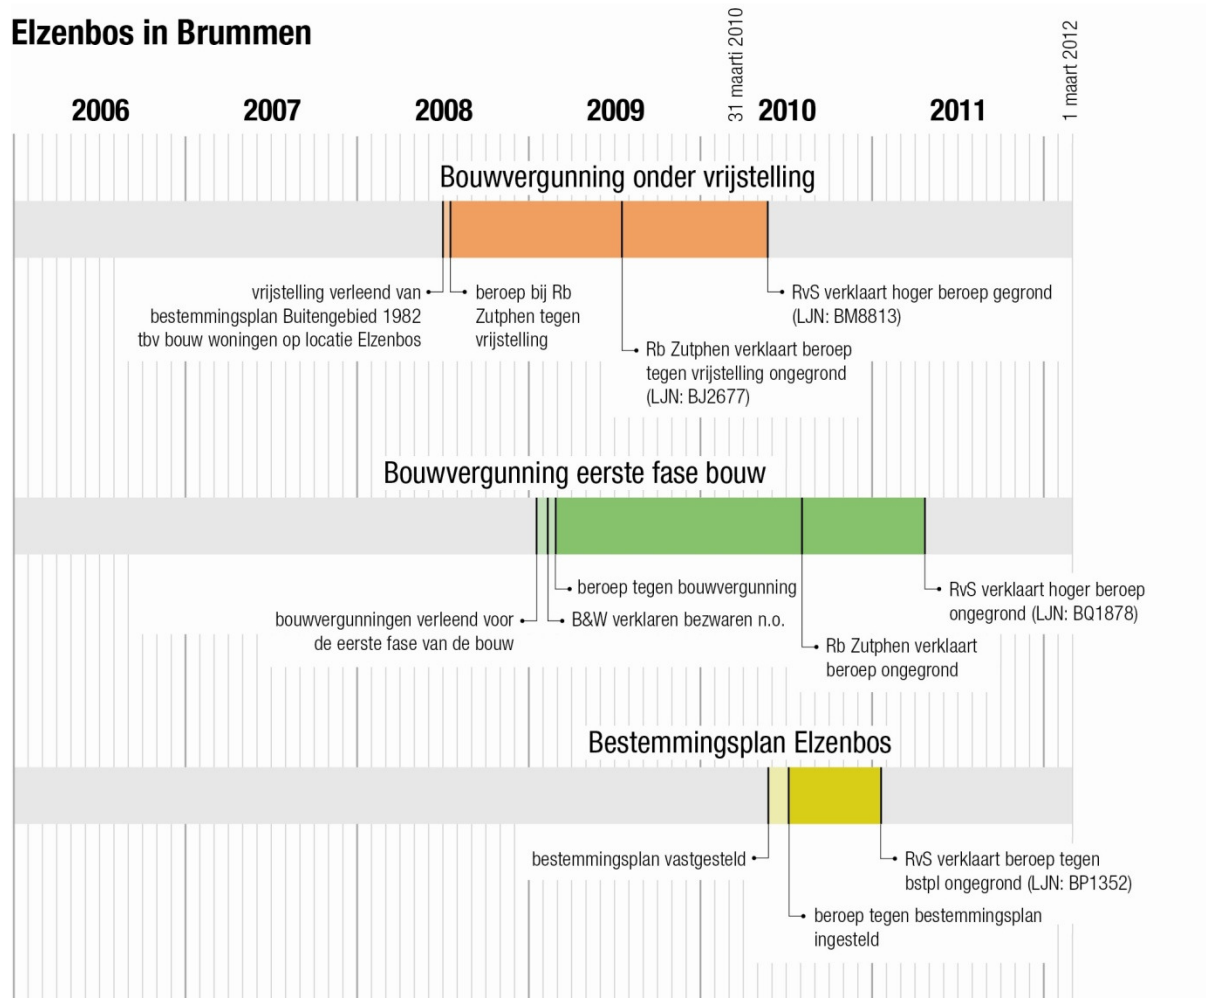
Elzenbos in Brummen

2006 2007 2008 2009 31 maarti 2010 2010 2011 1 maart 2012

Bouwvergunning onder vrijstelling

vrijstelling verleend van bestemmingsplan Buitengebied 1982 tbv bouw woningen op locatie Elzenbos

beroep bij Rb Zutphen tegen vrijstelling

Rb Zutphen verklaart beroep tegen vrijstelling ongegrond (LJN: BJ2677)

RvS verklaart hoger beroep gegrond (LJN: BM8813)

Bouwvergunning eerste fase bouw

bouwvergunningen verleend voor de eerste fase van de bouw

beroep tegen bouwvergunning

B&W verklaren bezwaren n.o.

Rb Zutphen verklaart beroep ongegrond

RvS verklaart hoger beroep ongegrond (LJN: BQ1878)

Bestemmingsplan Elzenbos

bestemmingsplan vastgesteld

beroep tegen bestemmingsplan ingesteld

RvS verklaart beroep tegen bstpl ongegrond (LJN: BP1352)